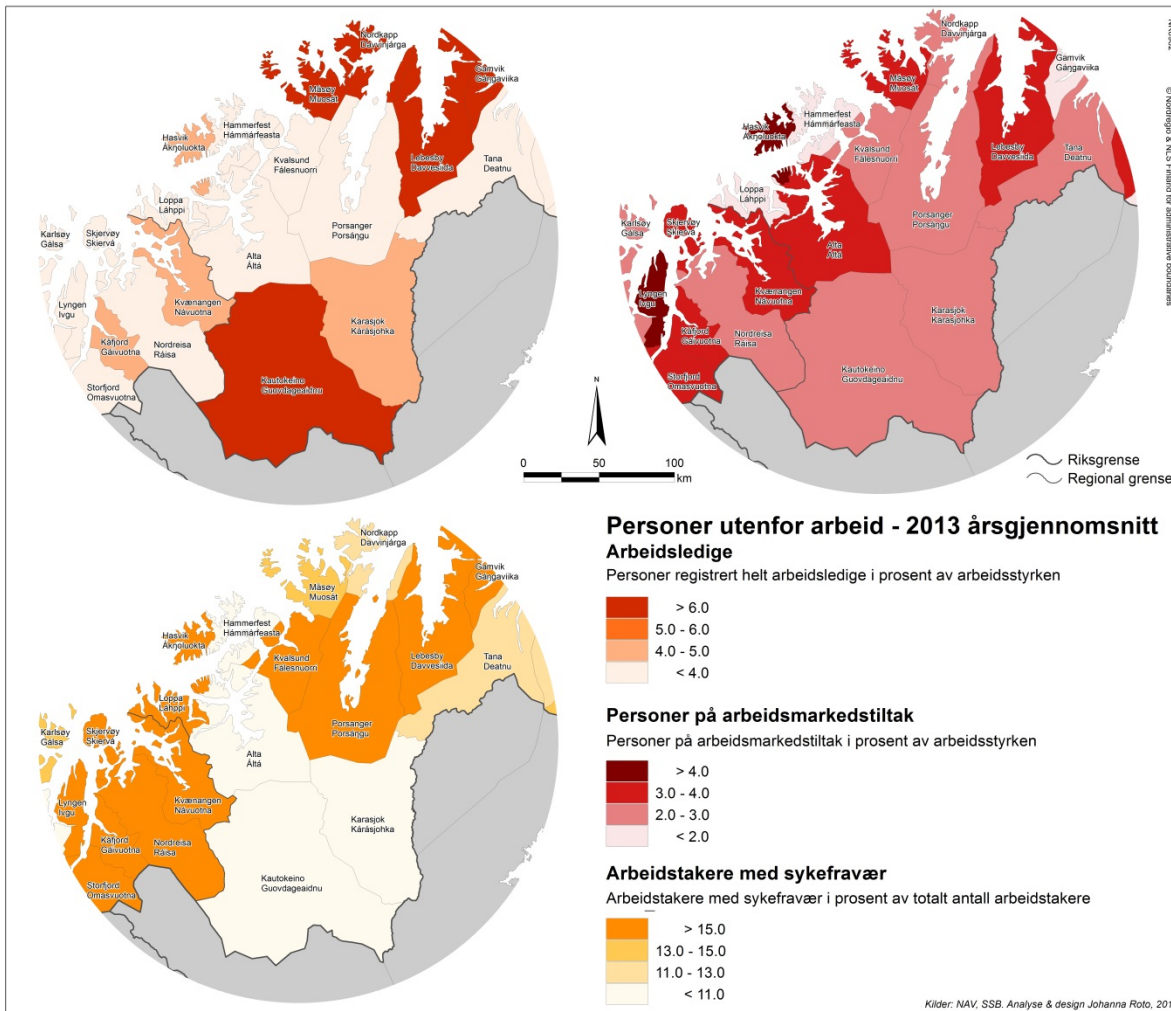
Nordkapp
Davvinjárga
Måsøy
Muosát
Gamvik
Gáŋgaviika
Hasvik
Ákŋoluokta
Hammerfest
Hámmárfeasta
Kvalsund
Fálesnuorri
Lebesby
Davvesiida
Tana
Deatnu
Loppa
Láhppi
Karlsøy
Gálsa
Skjervøy
Skiervá
Porsanger
Porsáŋgu
Alta
Áltá
Lyngen
Ivgu
Kvænangen
Návuotna
Kåfjord
Gáivuotna
Nordreisa
Ráisa
Karasjok
Kárášjohka
Storfjord
Omasvuotna
Kautokeino
Guovdageaidnu

Nordkapp
Davvinjárga
Gamvik
Gáŋgaviika
Måsøy
Muosát
Hasvik
Ákŋoluokta
Hammerfest
Hámmárfeasta
Kvalsund
Fálesnuorri
Lebesby
Davvesiida
Tana
Deatnu
Loppa
Láhppi
Karlsøy
Gálsa
Skjervøy
Skiervá
Porsanger
Porsáŋgu
Alta
Áltá
Lyngen
Ivgu
Kvænangen
Návuotna
Karasjok
Kárášjohka
Kåfjord
Gáivuotna
Nordreisa
Ráisa
Kautokeino
Guovdageaidnu
Storfjord
Omasvuotna

© Nordregio & NLS Finland for administrative boundaries

N
0 50 100 km
Riksgrense
Regional grense

Nordkapp
Davvinjárga
Gamvik
Gáŋgaviika
Måsøy
Muosát
Hasvik
Ákŋoluokta
Hammerfest
Hámmárfeasta
Kvalsund
Fálesnuorri
Lebesby
Davvesiida
Tana
Deatnu
Loppa
Láhppi
Karlsøy
Gálsa
Skjervøy
Skiervá
Porsanger
Porsáŋgu
Alta
Áltá
Lyngen
Ivgu
Kvænangen
Návuotna
Kåfjord
Gáivuotna
Nordreisa
Ráisa
Karasjok
Kárášjohka
Storfjord
Omasvuotna
Kautokeino
Guovdageaidnu

Personer utenfor arbeid - 2013 årsgjennomsnitt
Arbeidsledige
Personer registrert helt arbeidsledige i prosent av arbeidsstyrken
> 6.0
5.0 - 6.0
4.0 - 5.0
< 4.0

Personer på arbeidsmarkedstiltak
Personer på arbeidsmarkedstiltak i prosent av arbeidsstyrken
> 4.0
3.0 - 4.0
2.0 - 3.0
< 2.0

Arbeidstakere med sykefravær
Arbeidstakere med sykefravær i prosent av totalt antall arbeidstakere
> 15.0
13.0 - 15.0
11.0 - 13.0
< 11.0

Kilder: NAV, SSB. Analyse & design Johanna Roto, 201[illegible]